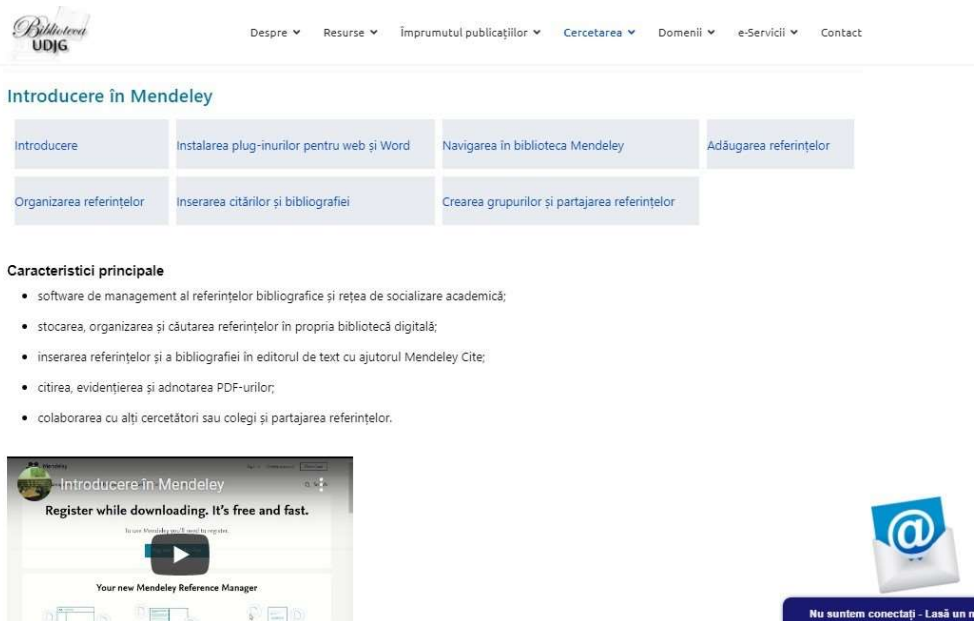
Biblioteca UDJG

Despre ∨ Resurse ∨ Împrumutul publicațiilor ∨ Cercetarea ∨ Domenii ∨ e-Servicii ∨ Contact

Introducere în Mendeley

| Introducere | Instalarea plug-inurilor pentru web și Word | Navigarea în biblioteca Mendeley | Adăugarea referințelor |
|---|---|---|---|
| Organizarea referințelor | Inserarea citărilor și bibliografiei | Crearea grupurilor și partajarea referințelor | |

Caracteristici principale

- software de management al referințelor bibliografice și rețea de socializare academică;
- stocarea, organizarea și căutarea referințelor în propria bibliotecă digitală;
- inserarea referințelor și a bibliografiei în editorul de text cu ajutorul Mendeley Cite;
- citirea, evidențierea și adnotarea PDF-urilor;
- colaborarea cu alți cercetători sau colegi și partajarea referințelor.

Introducere în Mendeley

Register while downloading. It's free and fast.

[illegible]

Your new Mendeley Reference Manager

Nu suntem conectați - Lasă un m